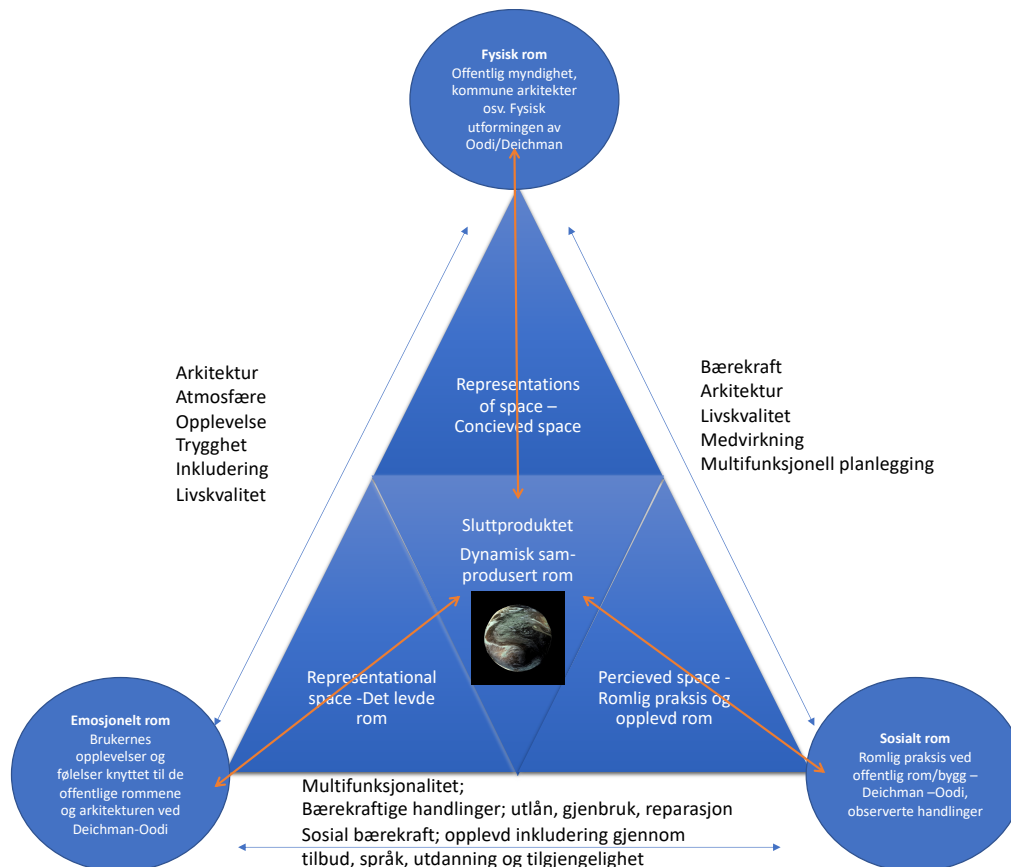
Fysisk rom
Offentlig myndighet, kommune arkitekter osv. Fysisk utformingen av Oodi/Deichman

Arkitektur
Atmosfære
Opplevelse
Trygghet
Inkludering
Livskvalitet

Representations of space – Concieved space

Bærekraft
Arkitektur
Livskvalitet
Medvirkning
Multifunksjonell planlegging

Sluttproduktet
Dynamisk samprodusert rom

Representational space -Det levde rom

Percieved space - Romlig praksis og opplevd rom

Emosjonelt rom
Brukernes opplevelser og følelser knyttet til de offentlige rommene og arkitekturen ved Deichman-Oodi

Multifunksjonalitet;
Bærekraftige handlinger; utlån, gjenbruk, reparasjon
Sosial bærekraft; opplevd inkludering gjennom tilbud, språk, utdanning og tilgjengelighet

Sosialt rom
Romlig praksis ved offentlig rom/bygg – Deichman –Oodi, observerte handlinger